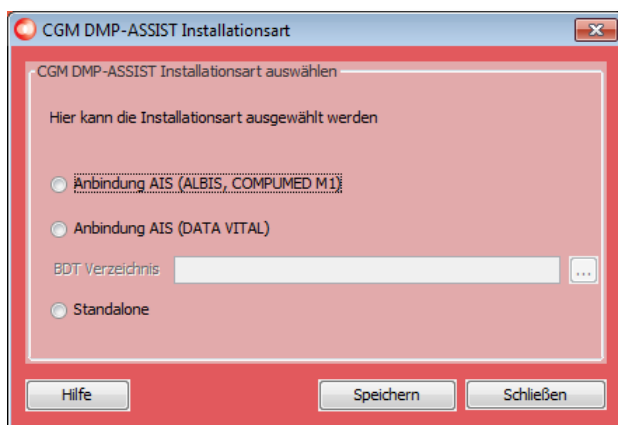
CGM DMP-ASSIST Installationsart

CGM DMP-ASSIST Installationsart auswählen

Hier kann die Installationsart ausgewählt werden

Anbindung AIS (ALBIS, COMPUMED M1)

Anbindung AIS (DATA VITAL)

BDT Verzeichnis

...

Standalone

Hilfe

Speichern

Schließen